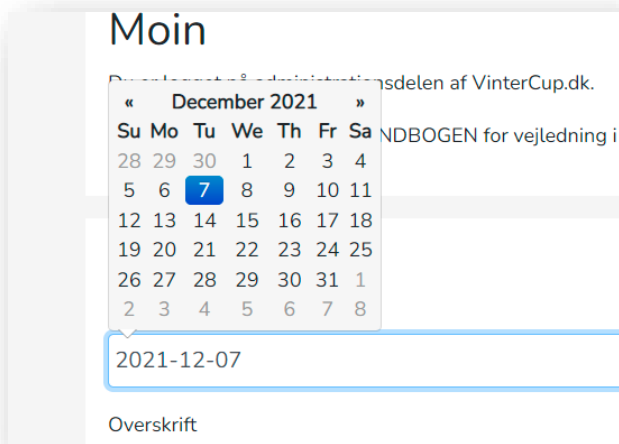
Moin

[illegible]sdelen af VinterCup.dk.

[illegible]NDBOGEN for vejledning i

« December 2021 »

| Su | Mo | Tu | We | Th | Fr | Sa |
|---|---|---|---|---|---|---|
| 28 | 29 | 30 | 1 | 2 | 3 | 4 |
| 5 | 6 | 7 | 8 | 9 | 10 | 11 |
| 12 | 13 | 14 | 15 | 16 | 17 | 18 |
| 19 | 20 | 21 | 22 | 23 | 24 | 25 |
| 26 | 27 | 28 | 29 | 30 | 31 | 1 |
| 2 | 3 | 4 | 5 | 6 | 7 | 8 |

2021-12-07

Overskrift